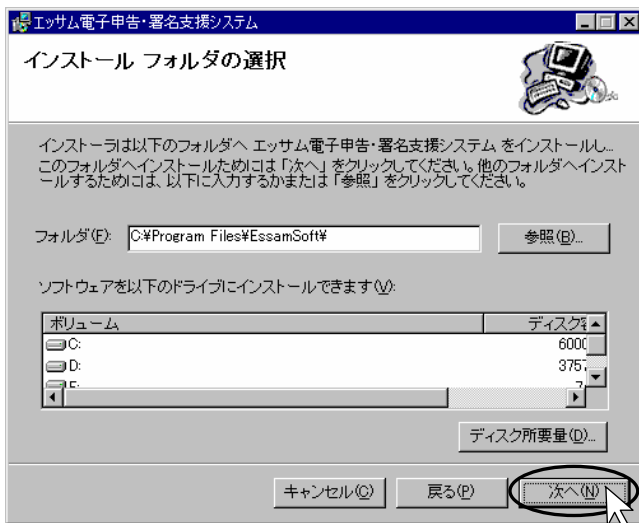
エッサム電子申告・署名支援システム

インストール フォルダの選択

インストーラは以下のフォルダへ エッサム電子申告・署名支援システム をインストールし…
このフォルダへインストールするためには「次へ」をクリックしてください。他のフォルダへインストールするためには、以下に入力するかまたは「参照」をクリックしてください。

フォルダ(F): C:¥Program Files¥EssamSoft¥

参照(B)...

ソフトウェアを以下のドライブにインストールできます(V):

| ボリューム | ディスク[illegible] |
|---|---|
| C: | 6000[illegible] |
| D: | 3757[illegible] |
| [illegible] | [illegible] |

ディスク所要量(D)...

キャンセル(C)

戻る(P)

次へ(N)